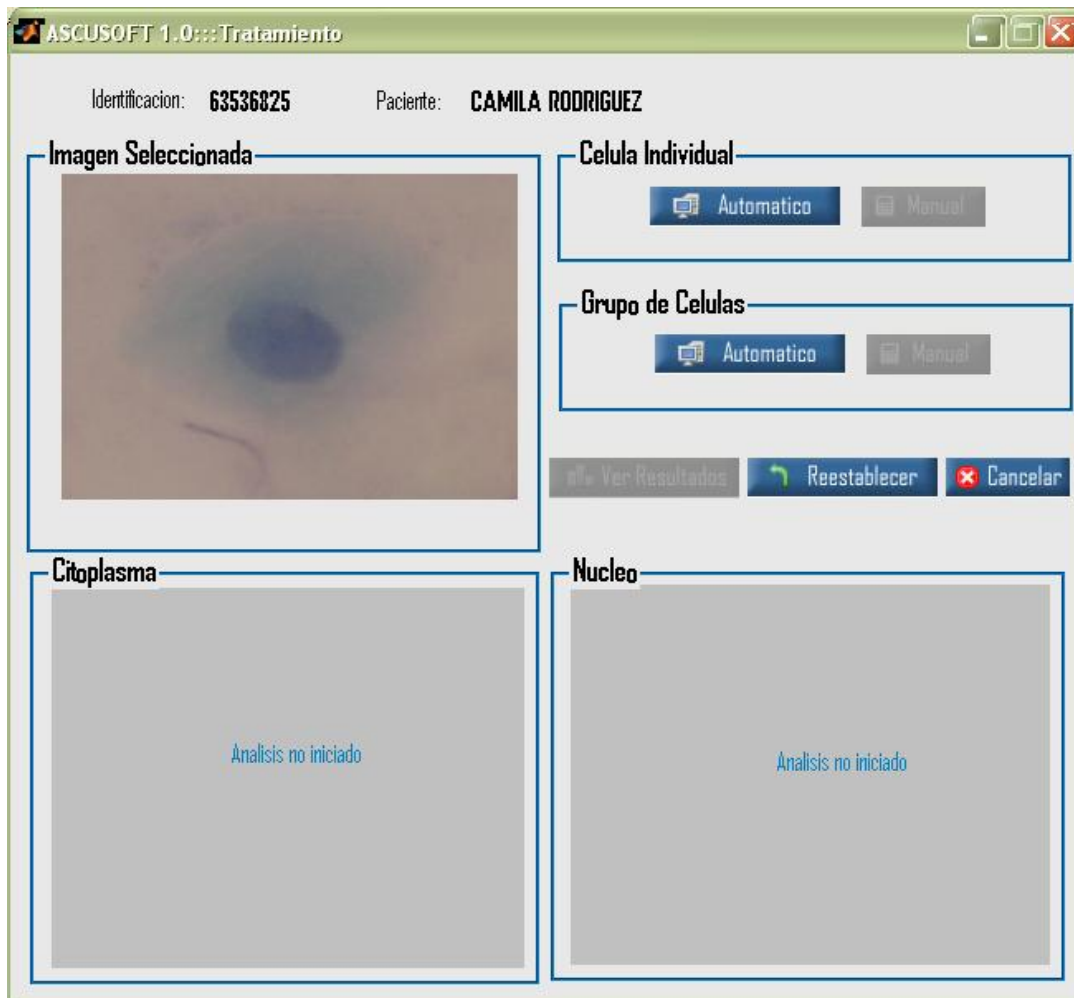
ASCUSOFT 1.0:::Tratamiento

Identificacion: 63536825 Paciente: CAMILA RODRIGUEZ

Imagen Seleccionada

Celula Individual

Automatico

Manual

Grupo de Celulas

Automatico

Manual

Ver Resultados

Reestablecer

Cancelar

Citoplasma

Analisis no iniciado

Nucleo

Analisis no iniciado